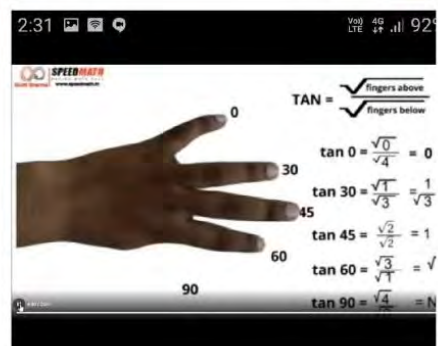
2:31

Vo) LTE 4G .ıl 92

SPEEDMATH

TAN = $\frac{\sqrt{\text{fingers above}}}{\sqrt{\text{fingers below}}}$

0

30

45

60

90

$\tan 0 = \frac{\sqrt{0}}{\sqrt{4}} = 0$

$\tan 30 = \frac{\sqrt{1}}{\sqrt{3}} = \frac{1}{\sqrt{3}}$

$\tan 45 = \frac{\sqrt{2}}{\sqrt{2}} = 1$

$\tan 60 = \frac{\sqrt{3}}{\sqrt{1}} = \sqrt{}$ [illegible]

$\tan 90 = \frac{\sqrt{4}}{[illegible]} = N$ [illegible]